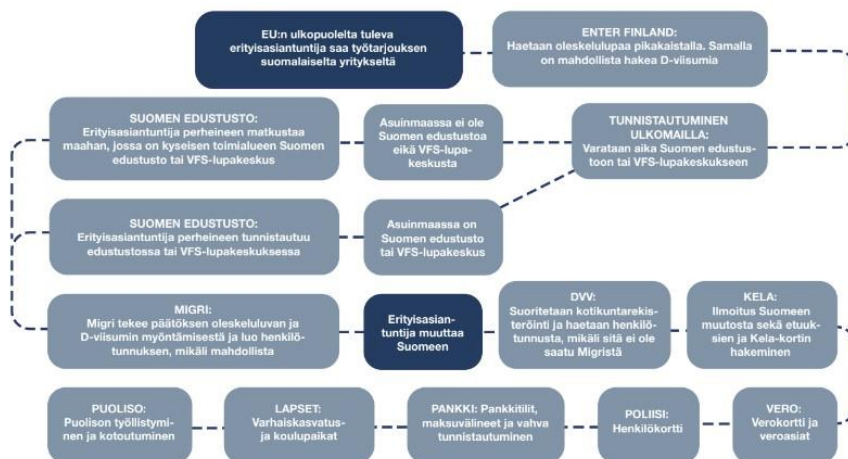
EU:n ulkopuolelta tuleva erityisasiantuntija saa työtarjouksen suomalaiselta yritykseltä

ENTER FINLAND:
Haetaan oleskelulupaa pikakaistalla. Samalla on mahdollista hakea D-viisumia

TUNNISTAUTUMINEN ULKOMAILLA:
Varataan aika Suomen edustustoon tai VFS-lupakeskukseen

Asuinmaassa ei ole Suomen edustustoa eikä VFS-lupakeskusta

SUOMEN EDUSTUSTO:
Erityisasiantuntija perheineen matkustaa maahan, jossa on kyseisen toimialueen Suomen edustusto tai VFS-lupakeskus

SUOMEN EDUSTUSTO:
Erityisasiantuntija perheineen tunnistautuu edustustossa tai VFS-lupakeskuksessa

Asuinmaassa on Suomen edustusto tai VFS-lupakeskus

MIGRI:
Migri tekee päätöksen oleskeluluvan ja D-viisumin myöntämisestä ja luo henkilötunnuksen, mikäli mahdollista

Erityisasiantuntija muuttaa Suomeen

DVV:
Suoritetaan kotikuntarekisteröinti ja haetaan henkilötunnusta, mikäli sitä ei ole saatu Migristä

KELA:
Ilmoitus Suomeen muutosta sekä etuuksien ja Kela-kortin hakeminen

PUOLISO:
Puolison työllistyminen ja kotoutuminen

LAPSET:
Varhaiskasvatus- ja koulupaikat

PANKKI: Pankkitilit, maksuvälineet ja vahva tunnistautuminen

POLIISI:
Henkilökortti

VERO:
Verokortti ja veroasiat